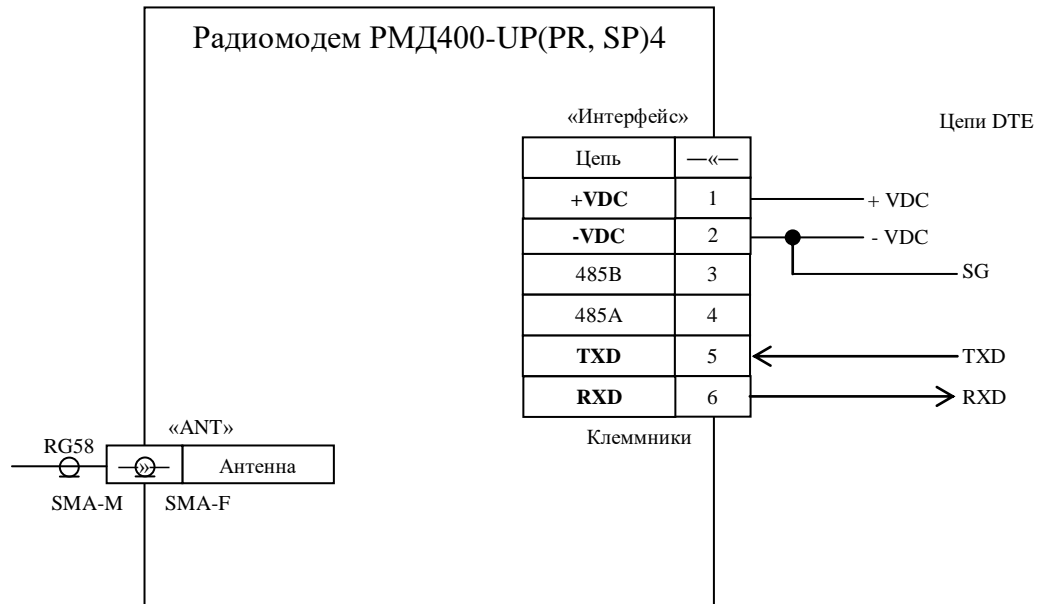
Радиомодем РМД400-UP(PR, SP)4

«Интерфейс»

Цепи DTE

| Цепь | —«— |
|---|---|
| **+VDC** | 1 |
| **-VDC** | 2 |
| 485B | 3 |
| 485A | 4 |
| **TXD** | 5 |
| **RXD** | 6 |

+ VDC
- VDC
SG
TXD
RXD

Клеммники

«ANT»
RG58
Антенна
SMA-M
SMA-F